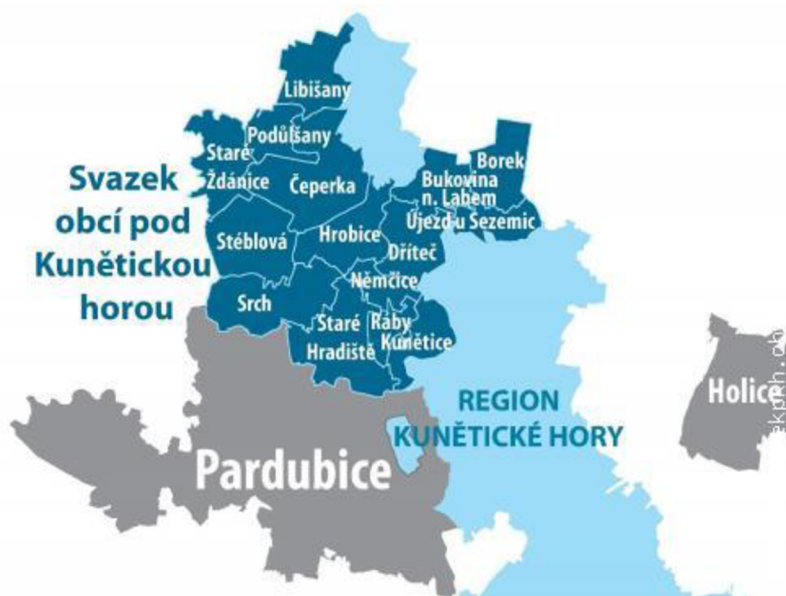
Svazek obcí pod Kunětickou horou

Libišany
Podůlšany
Staré Ždánice
Čeperka
Stéblová
Hrobice
Srch
Staré Hradiště
Němčice
Dříteč
Borek
Bukovina n. Labem
Újezd u Sezemic
Ráby
Kunětice

REGION KUNĚTICKÉ HORY

Pardubice

Holice

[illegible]